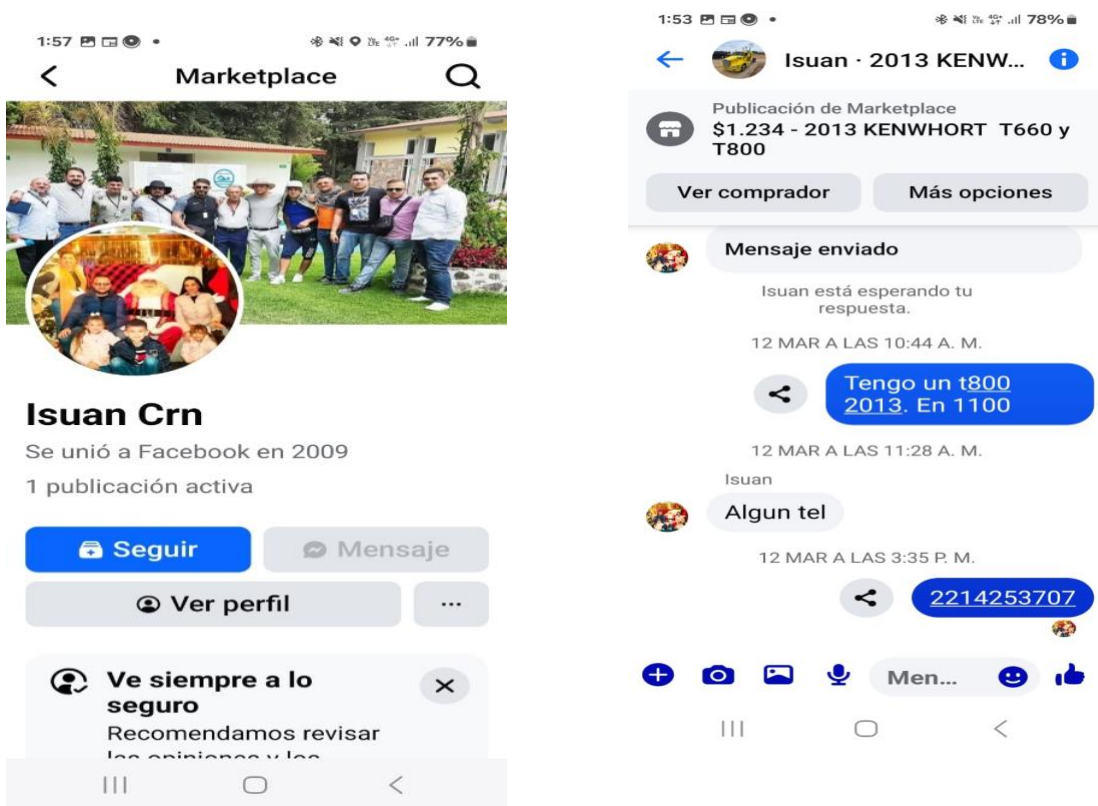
1:57 77%

Marketplace

Isuan Crn

Se unió a Facebook en 2009

1 publicación activa

Seguir

Mensaje

Ver perfil

...

Ve siempre a lo seguro

Recomendamos revisar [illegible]

1:53 78%

Isuan · 2013 KENW...

Publicación de Marketplace

$1.234 - 2013 KENWHORT T660 y T800

Ver comprador

Más opciones

Mensaje enviado

Isuan está esperando tu respuesta.

12 MAR A LAS 10:44 A. M.

Tengo un t800 2013. En 1100

12 MAR A LAS 11:28 A. M.

Isuan

Algun tel

12 MAR A LAS 3:35 P. M.

2214253707

Men...